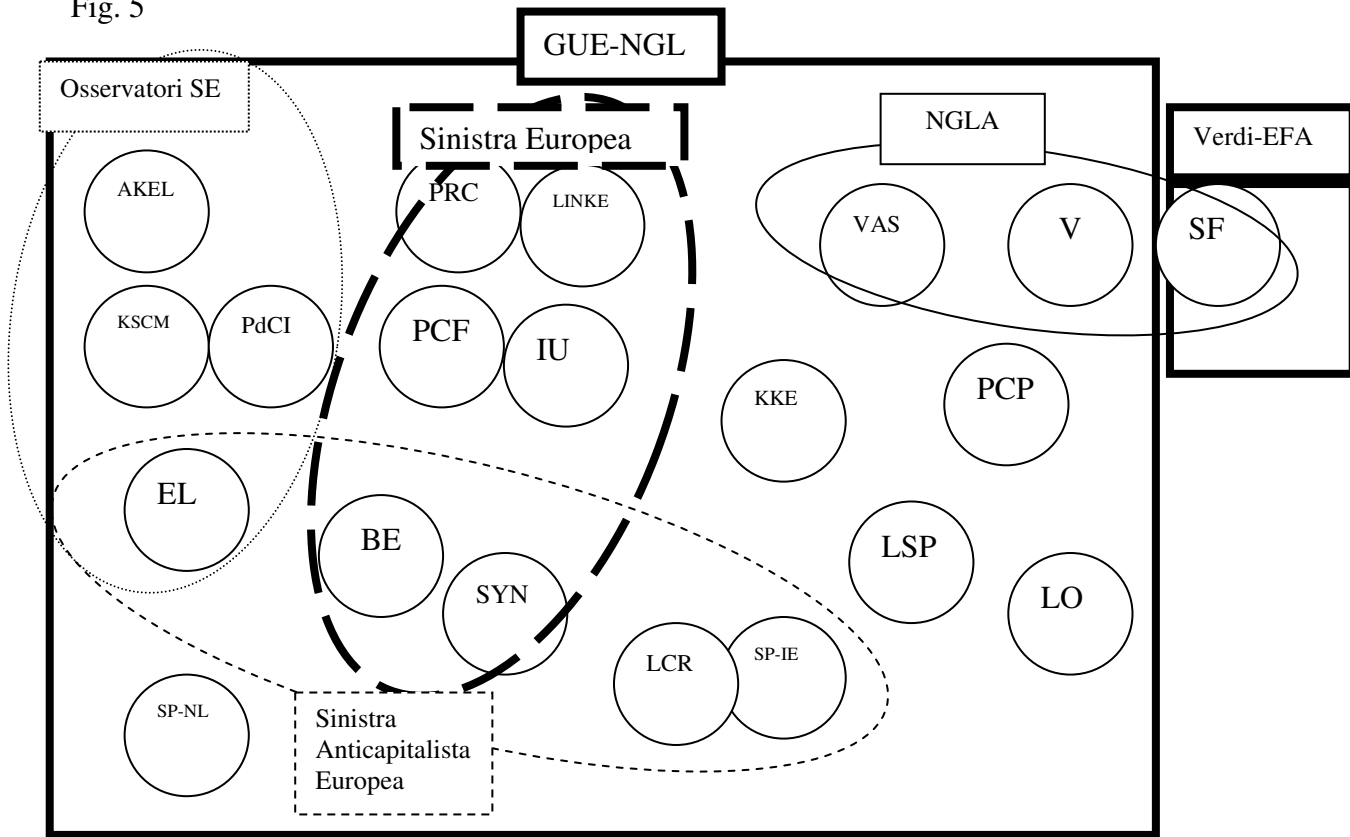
Fig. 5

GUE-NGL

Osservatori SE

Sinistra Europea

NGLA

Verdi-EFA

AKEL

PRC

LINKE

VAS

V

SF

KSCM

PdCI

PCF

IU

KKE

PCP

EL

BE

SYN

LSP

LO

LCR

SP-IE

SP-NL

Sinistra Anticapitalista Europea